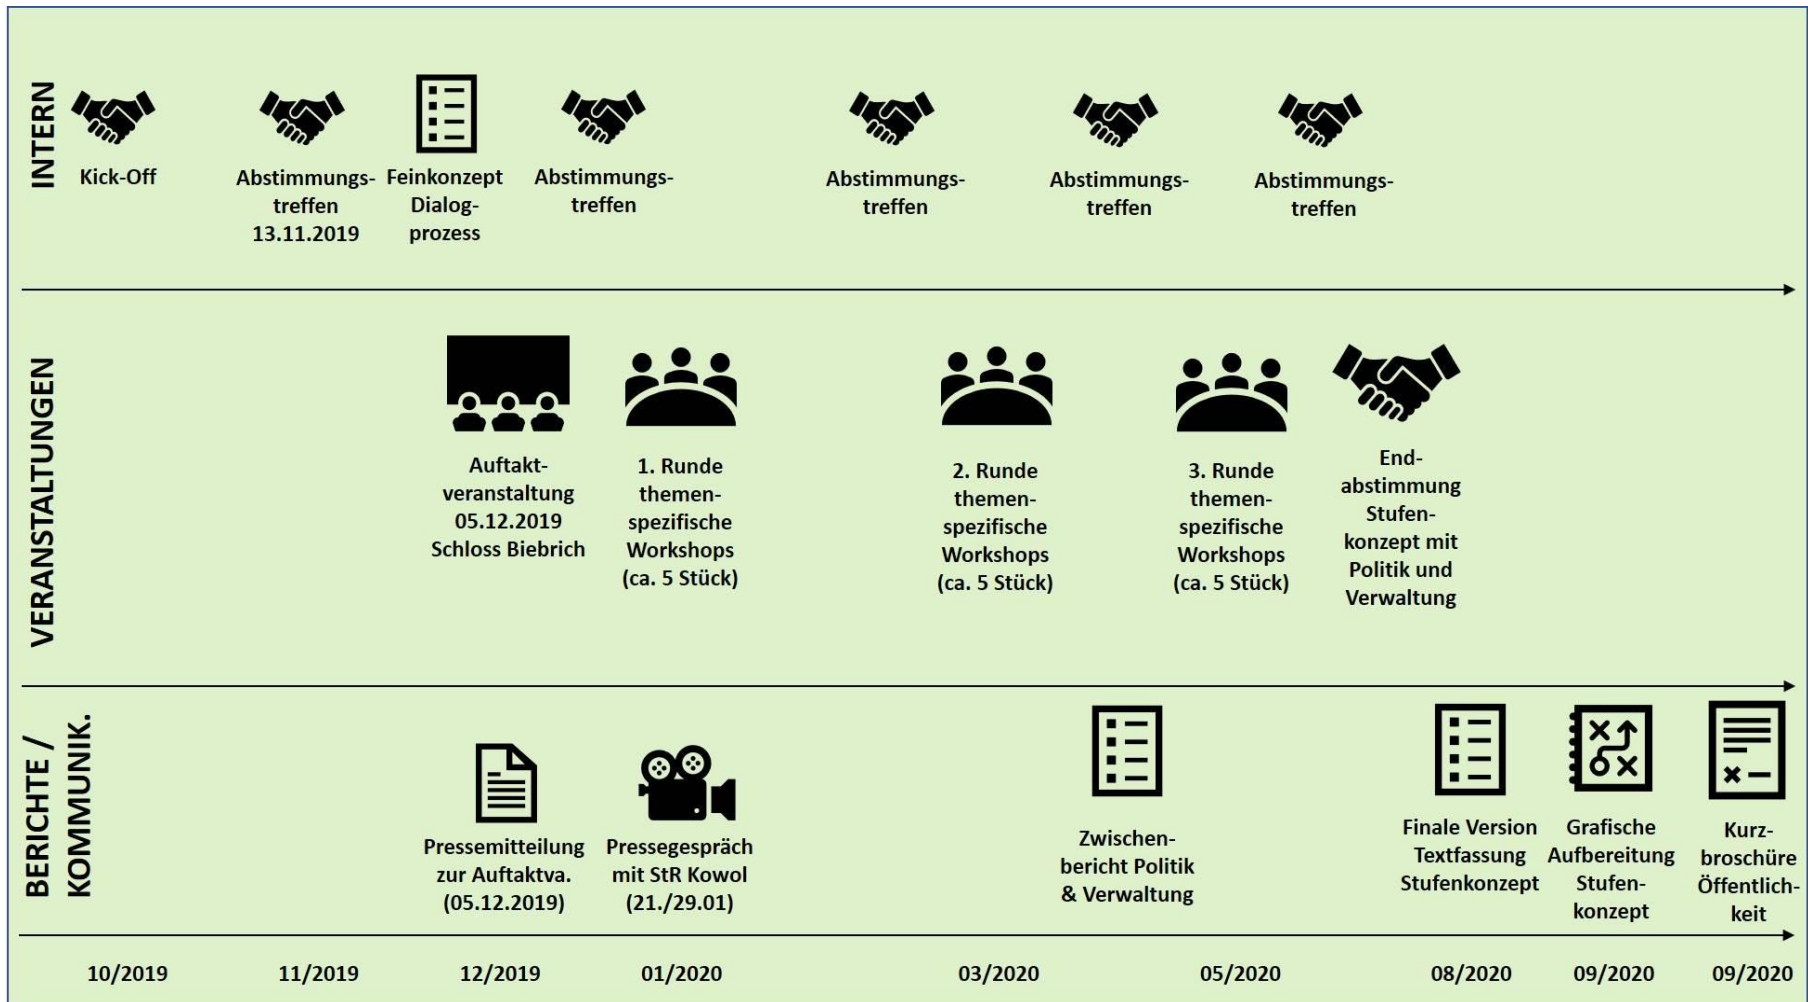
INTERN

Kick-Off

Abstimmungs-treffen 13.11.2019

Feinkonzept Dialog-prozess

Abstimmungs-treffen

Abstimmungs-treffen

Abstimmungs-treffen

Abstimmungs-treffen

VERANSTALTUNGEN

Auftakt-veranstaltung 05.12.2019 Schloss Biebrich

1. Runde themen-spezifische Workshops (ca. 5 Stück)

2. Runde themen-spezifische Workshops (ca. 5 Stück)

3. Runde themen-spezifische Workshops (ca. 5 Stück)

End-abstimmung Stufen-konzept mit Politik und Verwaltung

BERICHTE / KOMMUNIK.

Pressemitteilung zur Auftaktva. (05.12.2019)

Pressegespräch mit StR Kowol (21./29.01)

Zwischen-bericht Politik & Verwaltung

Finale Version Textfassung Stufenkonzept

Grafische Aufbereitung Stufen-konzept

Kurz-broschüre Öffentlich-keit

10/2019 11/2019 12/2019 01/2020 03/2020 05/2020 08/2020 09/2020 09/2020